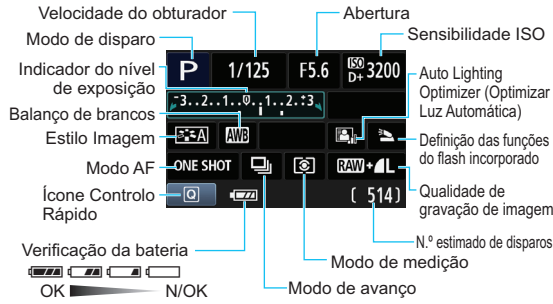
Velocidade do obturador
Abertura
Modo de disparo
Sensibilidade ISO
P
1/125
F5.6
ISO D+ 3200
Indicador do nível de exposição
Auto Lighting Optimizer (Optimizar Luz Automática)
-3..2..1..0..1..2..:3
Balanço de brancos
AWB
Estilo Imagem
A
Definição das funções do flash incorporado
Modo AF
ONE SHOT
RAW+L
Qualidade de gravação de imagem
Ícone Controlo Rápido
Q
( 514)
N.º estimado de disparos
Verificação da bateria
Modo de medição
OK
N/OK
Modo de avanço